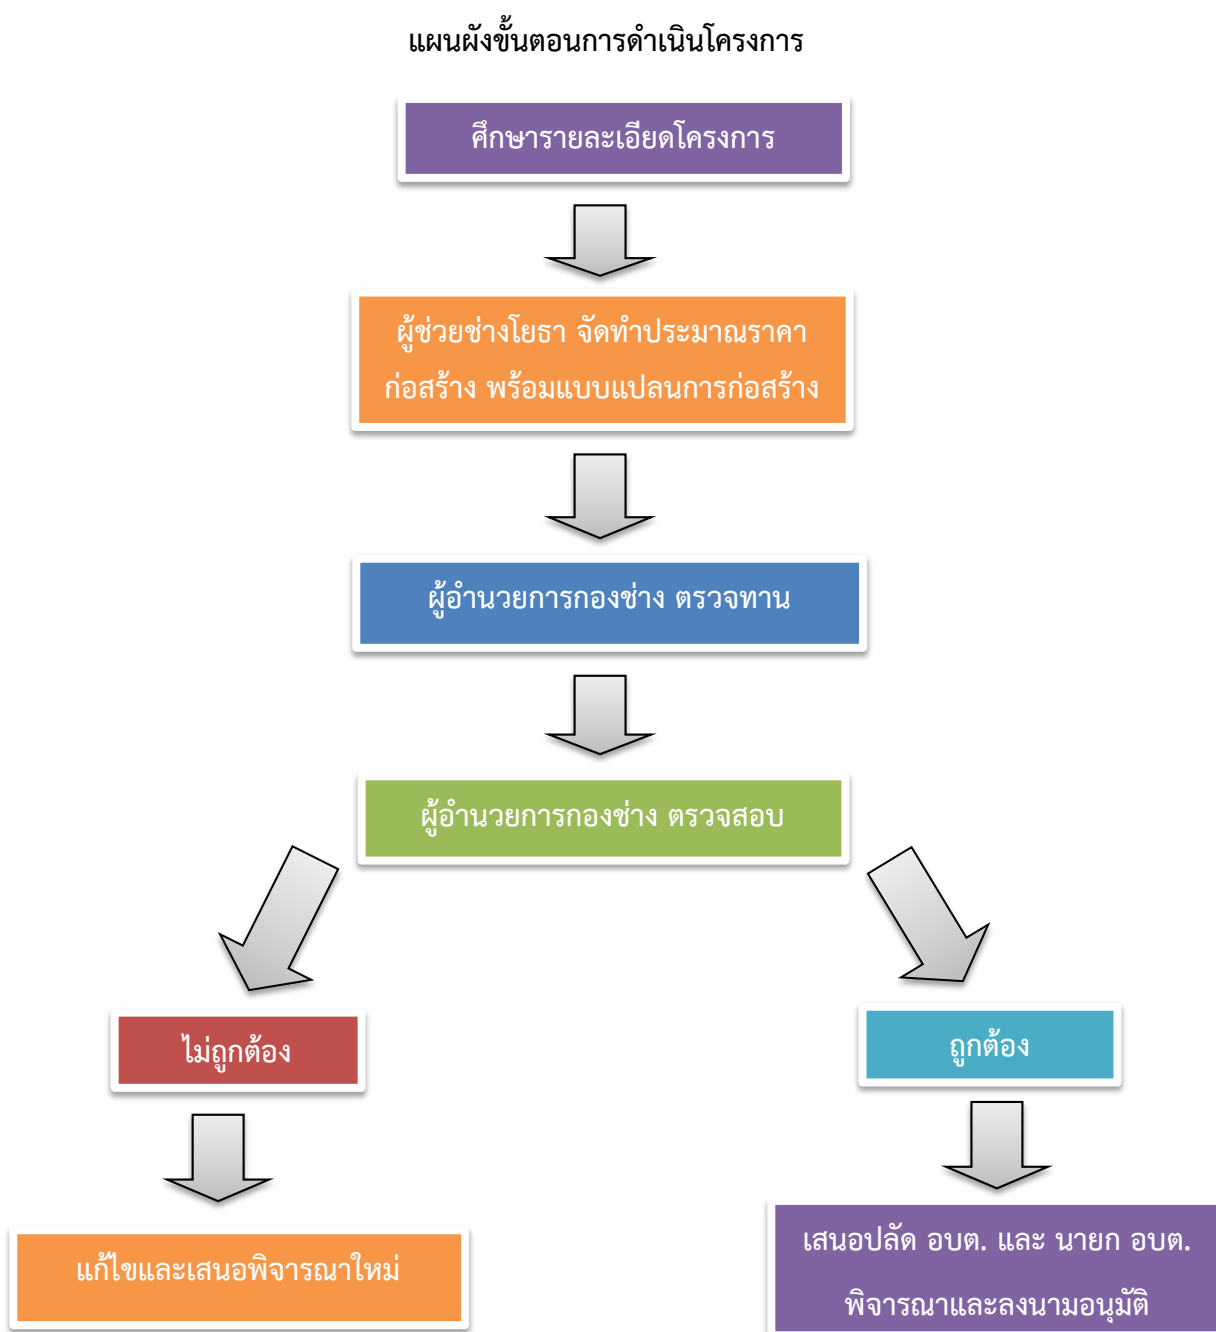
แผนผังขั้นตอนการดำเนินโครงการ

ศึกษารายละเอียดโครงการ

ผู้ช่วยช่างโยธา จัดทำประมาณราคาก่อสร้าง พร้อมแบบแปลนการก่อสร้าง

ผู้อำนวยการกองช่าง ตรวจทาน

ผู้อำนวยการกองช่าง ตรวจสอบ

ไม่ถูกต้อง

ถูกต้อง

แก้ไขและเสนอพิจารณาใหม่

เสนอปลัด อบต. และ นายก อบต. พิจารณาและลงนามอนุมัติ